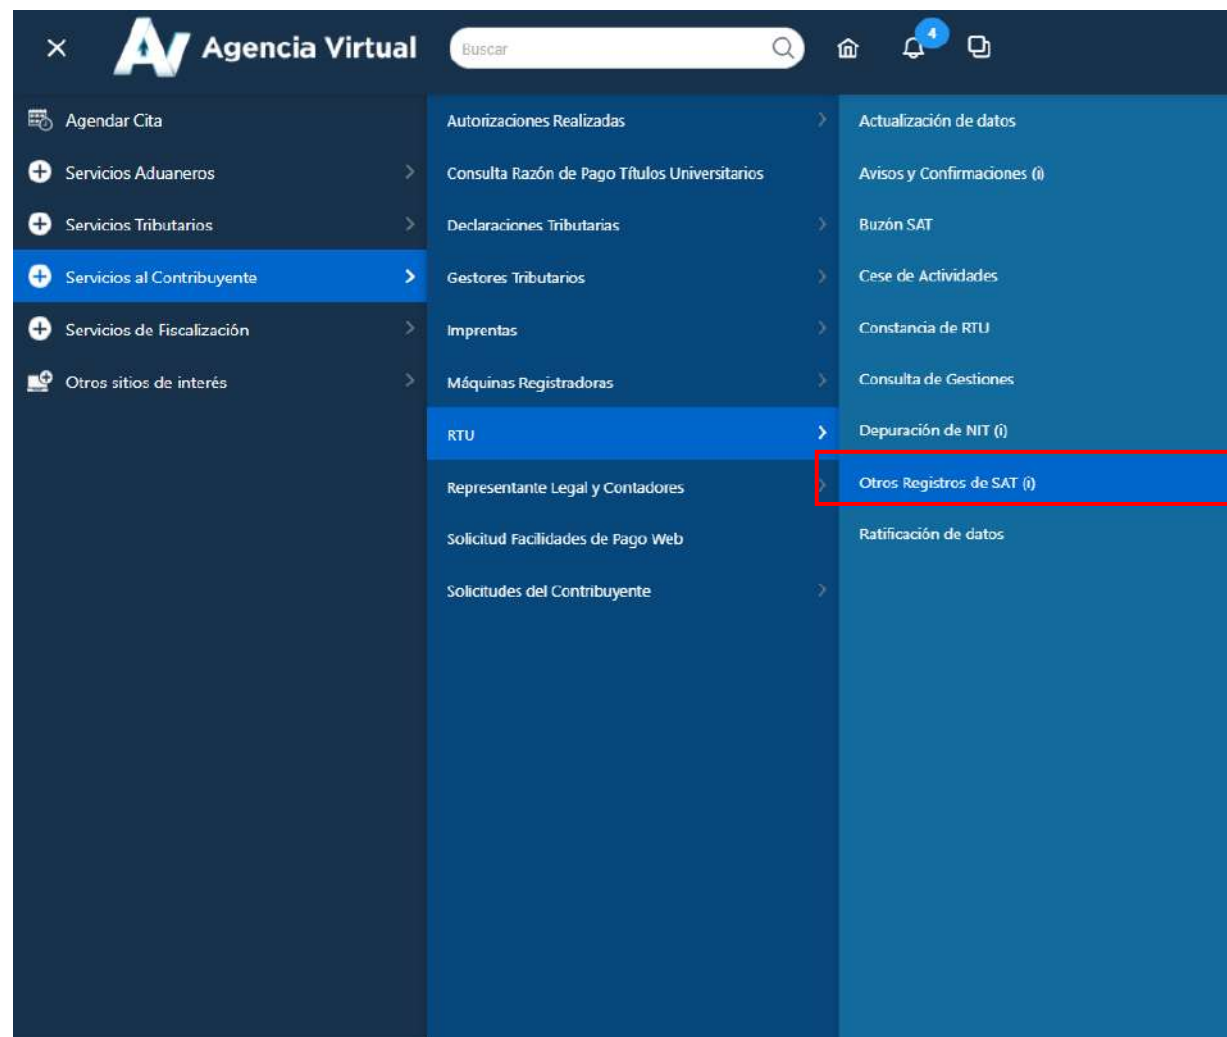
×

Agencia Virtual

Buscar

4

Agendar Cita
Servicios Aduaneros
Servicios Tributarios
Servicios al Contribuyente
Servicios de Fiscalización
Otros sitios de interés

Autorizaciones Realizadas
Consulta Razón de Pago Títulos Universitarios
Declaraciones Tributarias
Gestores Tributarios
Imprentas
Máquinas Registradoras
RTU
Representante Legal y Contadores
Solicitud Facilidades de Pago Web
Solicitudes del Contribuyente

Actualización de datos
Avisos y Confirmaciones (i)
Buzón SAT
Cese de Actividades
Constancia de RTU
Consulta de Gestiones
Depuración de NIT (i)
Otros Registros de SAT (i)
Ratificación de datos